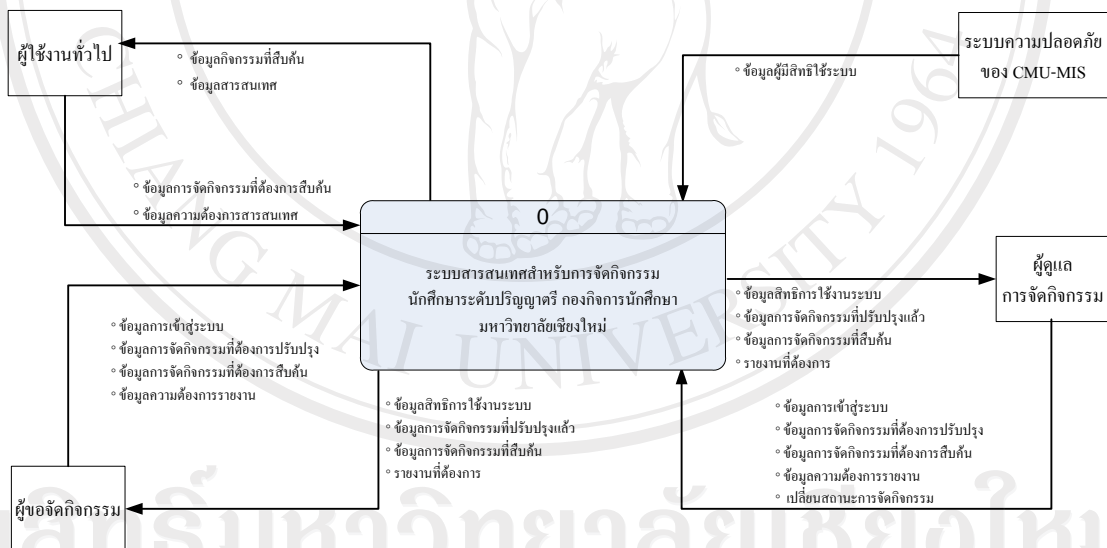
ผู้ใช้งานทั่วไป

◦ ข้อมูลกิจกรรมที่สืบค้น
◦ ข้อมูลสารสนเทศ

ระบบความปลอดภัย ของ CMU-MIS

◦ ข้อมูลผู้มีสิทธิใช้ระบบ

◦ ข้อมูลการจัดกิจกรรมที่ต้องการสืบค้น
◦ ข้อมูลความต้องการสารสนเทศ

0

ระบบสารสนเทศสำหรับการจัดกิจกรรม นักศึกษาระดับปริญญาตรี กองกิจการนักศึกษา มหาวิทยาลัยเชียงใหม่

ผู้ดูแล การจัดกิจกรรม

◦ ข้อมูลสิทธิการใช้งานระบบ
◦ ข้อมูลการจัดกิจกรรมที่ปรับปรุงแล้ว
◦ ข้อมูลการจัดกิจกรรมที่สืบค้น
◦ รายงานที่ต้องการ

◦ ข้อมูลการเข้าสู่ระบบ
◦ ข้อมูลการจัดกิจกรรมที่ต้องการปรับปรุง
◦ ข้อมูลการจัดกิจกรรมที่ต้องการสืบค้น
◦ ข้อมูลความต้องการรายงาน

◦ ข้อมูลสิทธิการใช้งานระบบ
◦ ข้อมูลการจัดกิจกรรมที่ปรับปรุงแล้ว
◦ ข้อมูลการจัดกิจกรรมที่สืบค้น
◦ รายงานที่ต้องการ

◦ ข้อมูลการเข้าสู่ระบบ
◦ ข้อมูลการจัดกิจกรรมที่ต้องการปรับปรุง
◦ ข้อมูลการจัดกิจกรรมที่ต้องการสืบค้น
◦ ข้อมูลความต้องการรายงาน
◦ เปลี่ยนสถานะการจัดกิจกรรม

ผู้ขอจัดกิจกรรม